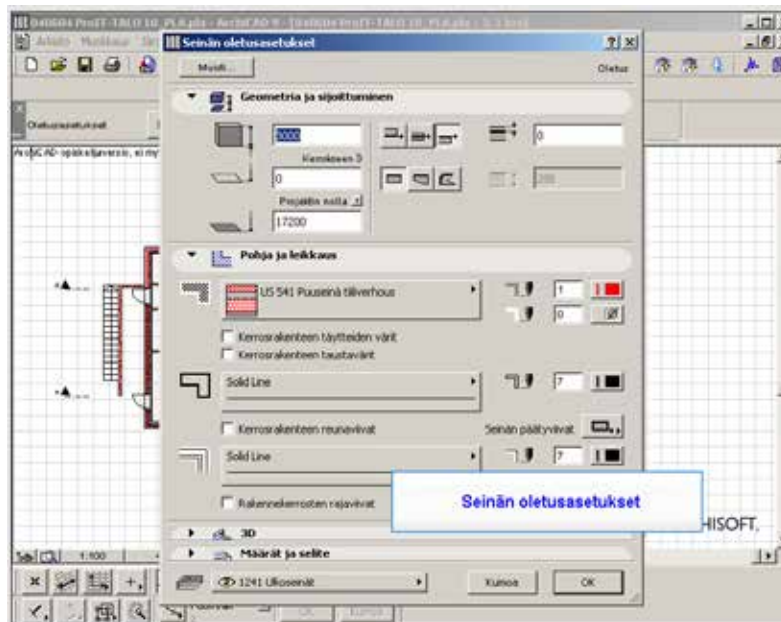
Seinän oletusasetukset

Muuti...

Oletus

Geometria ja sijoittuminen

3000

Kerrokseen 3

0

Projektin nolla

17200

0

Pohja ja leikkaus

US 541 Puuseinä tiiliverhous

1

0

Kerrosrakenteen täytteiden värit

Kerrosrakenteen taustaväri

Solid Line

7

Kerrosrakenteen reunaviivat

Seinän päätyviivat

Solid Line

7

Rakennekerrosten rajaviivat

3D

Määrät ja selite

1241 Ulkoseinät

Kumoa

OK

Seinän oletusasetukset

HISOFT.

1:100

Oletusasetukset

ArchiCAD-opiskelijaversio, ei my

OK

Kumoa